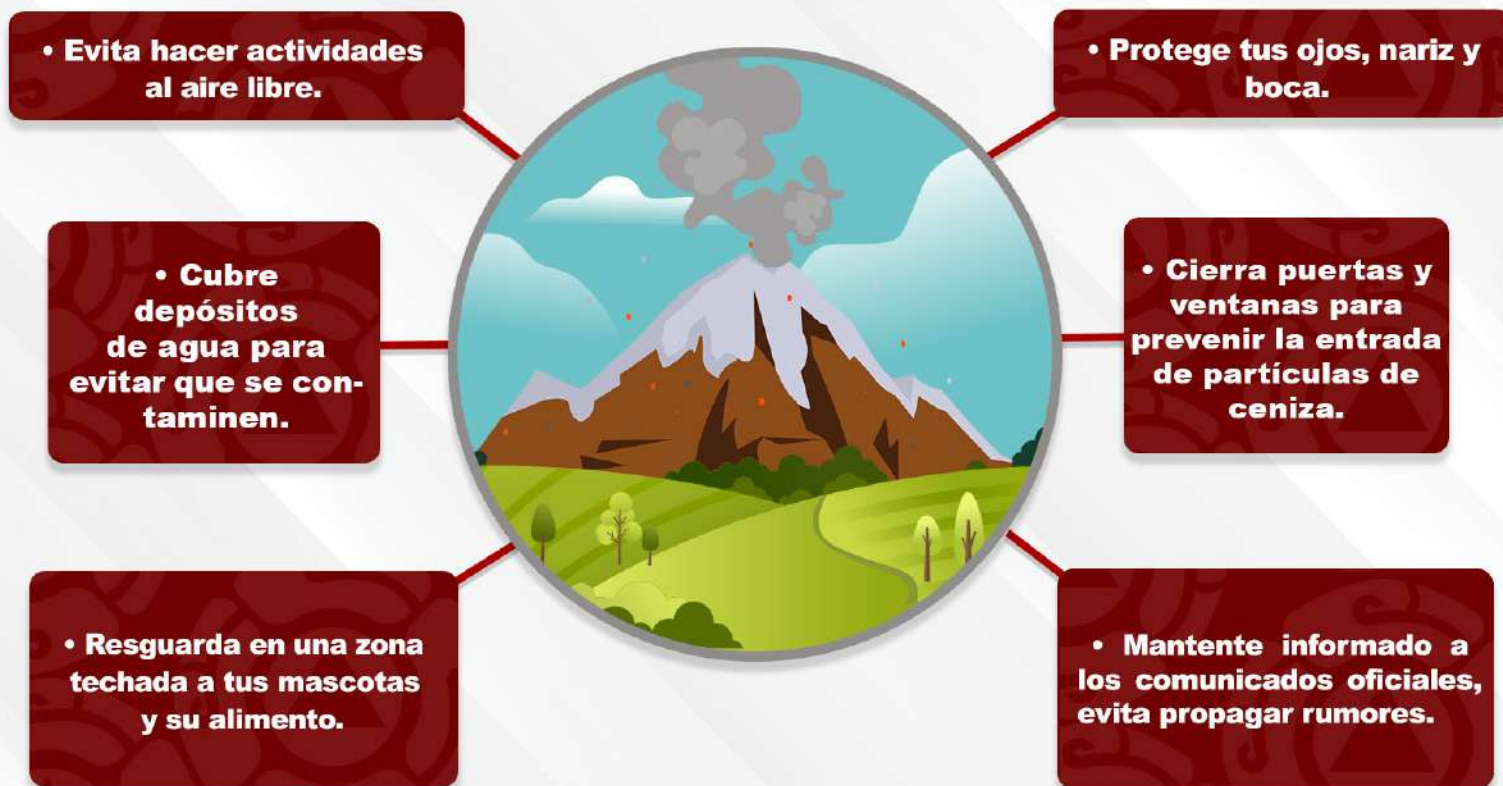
• Evita hacer actividades al aire libre.

• Protege tus ojos, nariz y boca.

• Cubre depósitos de agua para evitar que se contaminen.

• Cierra puertas y ventanas para prevenir la entrada de partículas de ceniza.

• Resguarda en una zona techada a tus mascotas y su alimento.

• Mantente informado a los comunicados oficiales, evita propagar rumores.